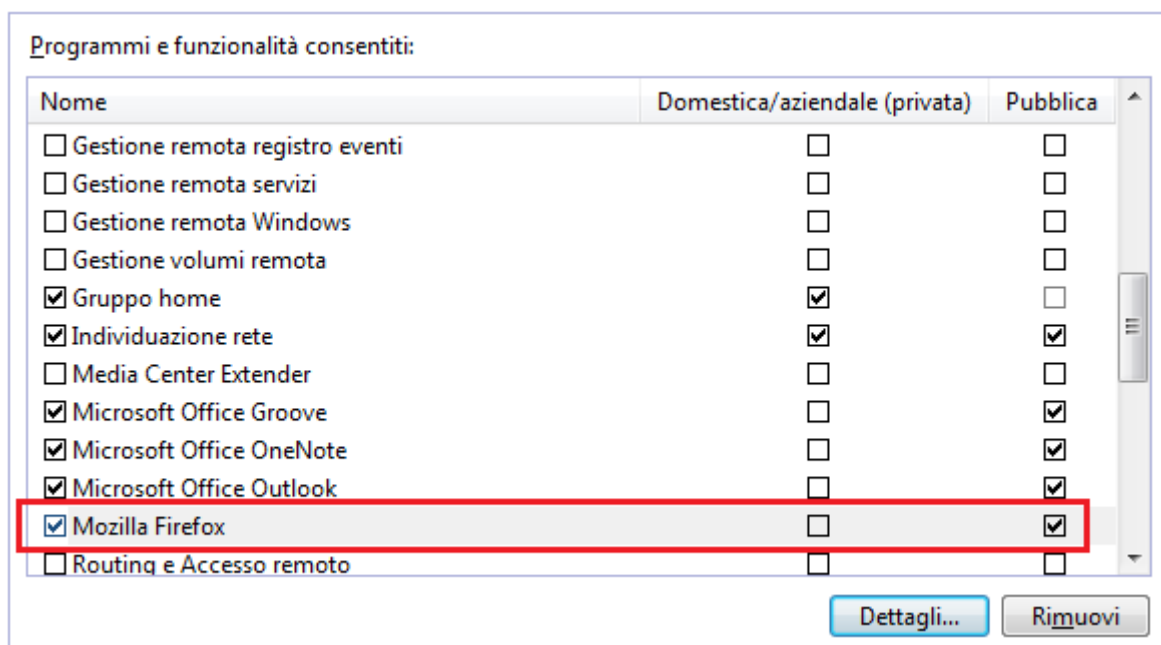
Programmi e funzionalità consentiti:

| Nome | Domestica/aziendale (privata) | Pubblica |
|---|---|---|
| ☐ Gestione remota registro eventi | ☐ | ☐ |
| ☐ Gestione remota servizi | ☐ | ☐ |
| ☐ Gestione remota Windows | ☐ | ☐ |
| ☐ Gestione volumi remota | ☐ | ☐ |
| ☑ Gruppo home | ☑ | ☐ |
| ☑ Individuazione rete | ☑ | ☑ |
| ☐ Media Center Extender | ☐ | ☐ |
| ☑ Microsoft Office Groove | ☐ | ☑ |
| ☑ Microsoft Office OneNote | ☐ | ☑ |
| ☑ Microsoft Office Outlook | ☐ | ☑ |
| ☑ Mozilla Firefox | ☐ | ☑ |
| ☐ Routing e Accesso remoto | ☐ | ☐ |

Dettagli... Rimuovi